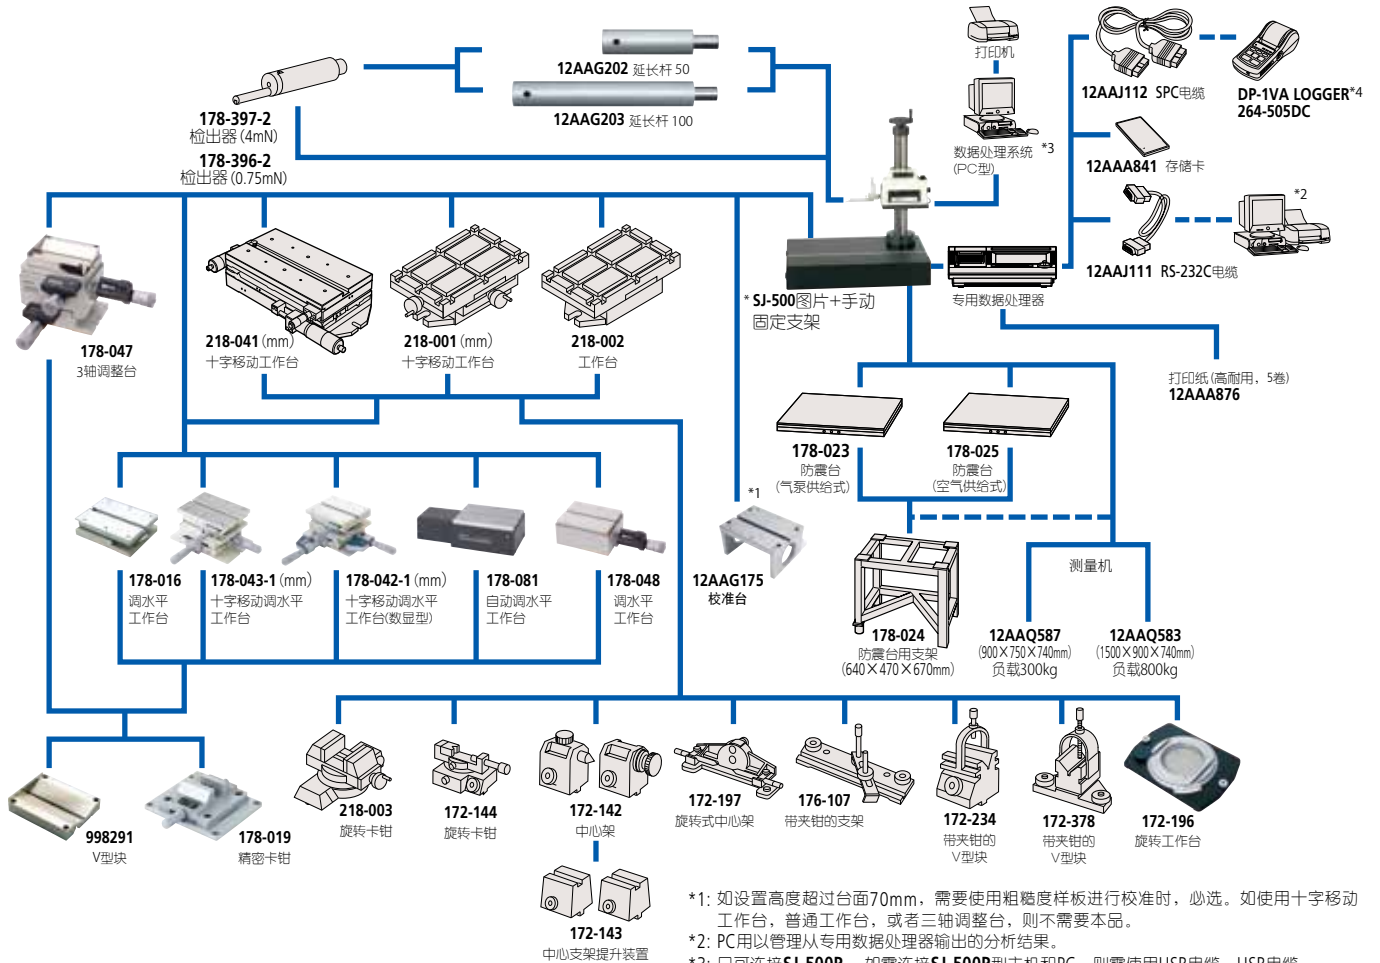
12AAG202 延长杆 50

12AAG203 延长杆 100

178-397-2
检出器 (4mN)

178-396-2
检出器 (0.75mN)

打印机

数据处理系统 *3
(PC型)

12AAJ112 SPC电缆

DP-1VA LOGGER*4
264-505DC

12AAA841 存储卡

*2

12AAJ111 RS-232C电缆

* SJ-500图片+手动固定支架

专用数据处理器

打印纸 (高耐用，5卷)
12AAA876

178-047
3轴调整台

218-041 (mm)
十字移动工作台

218-001 (mm)
十字移动工作台

218-002
工作台

178-023
防震台
(气泵供给式)

178-025
防震台
(空气供给式)

*1

178-016
调水平
工作台

178-043-1 (mm)
十字移动调水平
工作台

178-042-1 (mm)
十字移动调水平
工作台(数显型)

178-081
自动调水平
工作台

178-048
调水平
工作台

12AAG175
校准台

178-024
防震台用支架
(640×470×670mm)

测量机

12AAQ587
(900×750×740mm)
负载300kg

12AAQ583
(1500×900×740mm)
负载800kg

998291
V型块

178-019
精密卡钳

218-003
旋转卡钳

172-144
旋转卡钳

172-142
中心架

172-197
旋转式中心架

176-107
带夹钳的支架

172-234
带夹钳的
V型块

172-378
带夹钳的
V型块

172-196
旋转工作台

172-143
中心支架提升装置

*1: 如设置高度超过台面70mm，需要使用粗糙度样板进行校准时，必选。如使用十字移动工作台，普通工作台，或者三轴调整台，则不需要本品。
*2: PC用以管理从专用数据处理器输出的分析结果。
*3: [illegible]